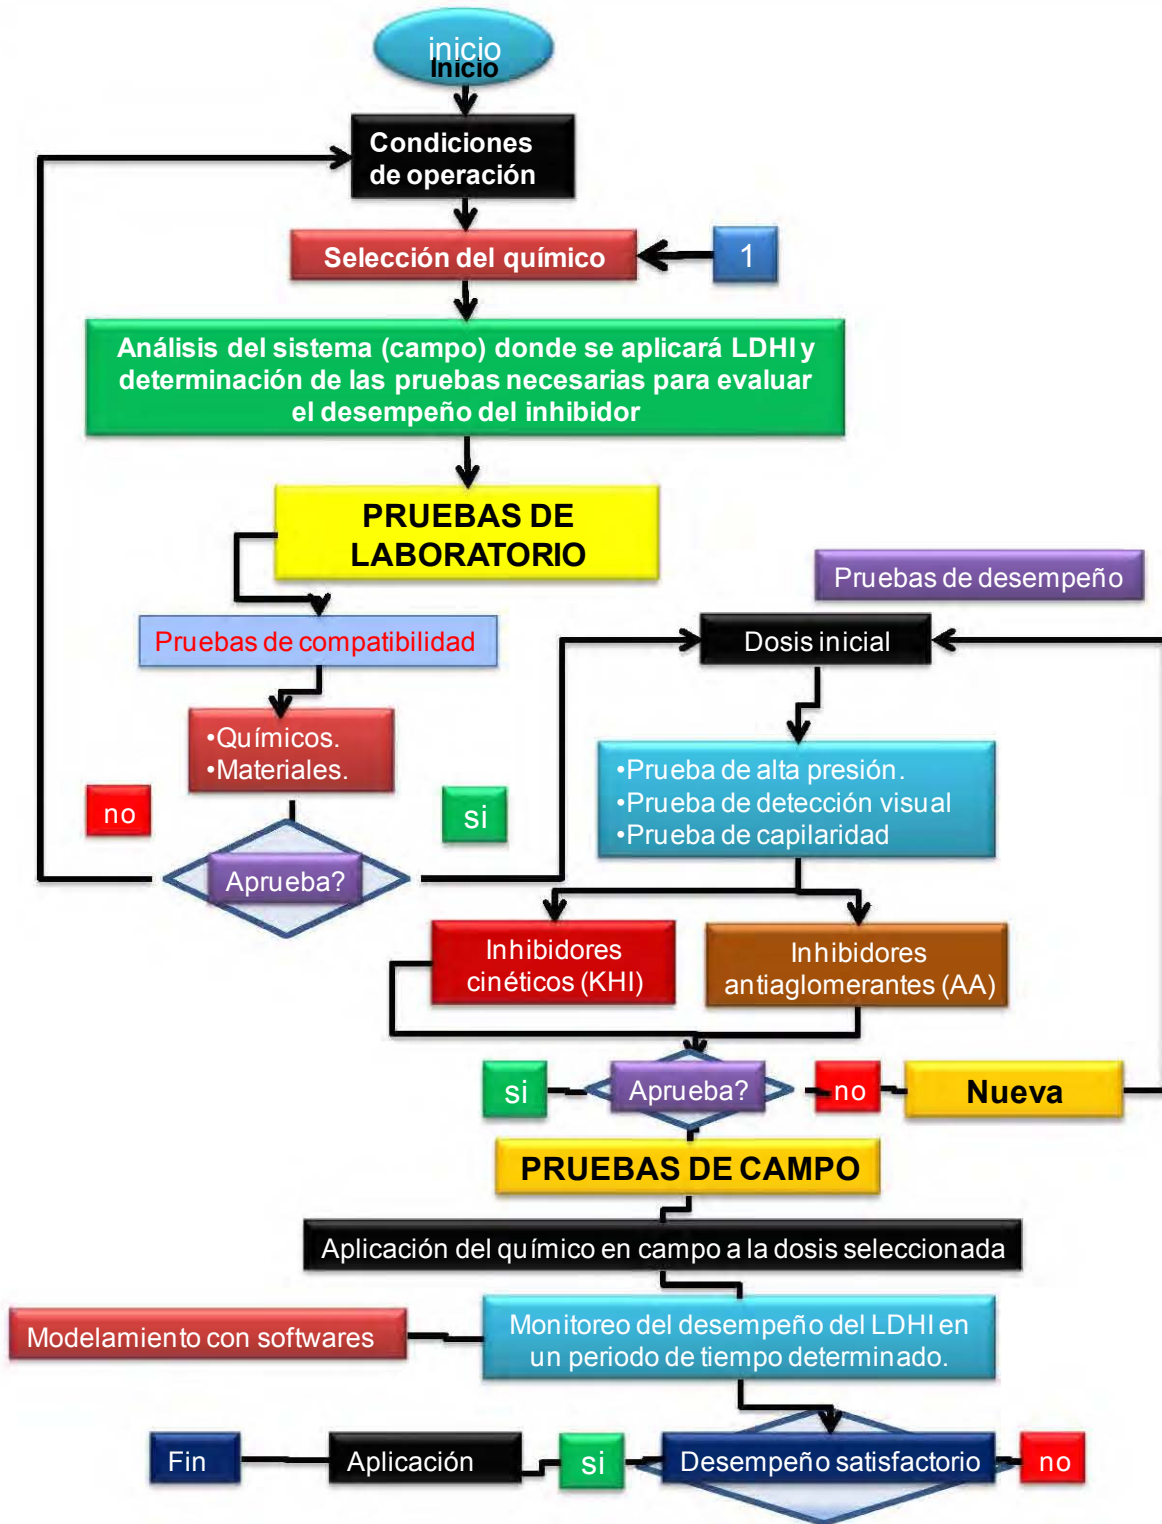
inicio
Inicio

Condiciones de operación

Selección del químico

1

Análisis del sistema (campo) donde se aplicará LDHI y determinación de las pruebas necesarias para evaluar el desempeño del inhibidor

PRUEBAS DE LABORATORIO

Pruebas de desempeño

Pruebas de compatibilidad

Dosis inicial

•Químicos.
•Materiales.

•Prueba de alta presión.
•Prueba de detección visual
•Prueba de capilaridad

no

si

Aprueba?

Inhibidores cinéticos (KHI)

Inhibidores antiaglomerantes (AA)

si

Aprueba?

no

Nueva

PRUEBAS DE CAMPO

Aplicación del químico en campo a la dosis seleccionada

Modelamiento con softwares

Monitoreo del desempeño del LDHI en un periodo de tiempo determinado.

Fin

Aplicación

si

Desempeño satisfactorio

no